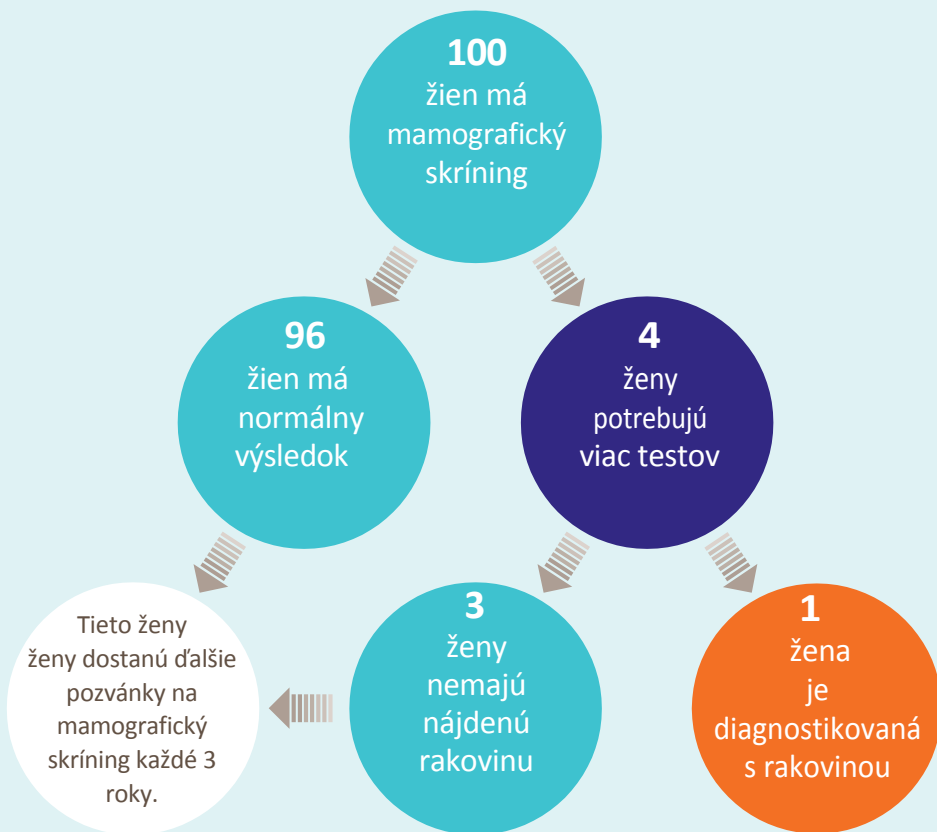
100
žien má mamografický skríning

96
žien má normálny výsledok

4
ženy potrebujú viac testov

Tieto ženy ženy dostanú ďalšie pozvánky na mamografický skríning každé 3 roky.

3
ženy nemajú nájdenú rakovinu

1
žena je diagnostikovaná s rakovinou